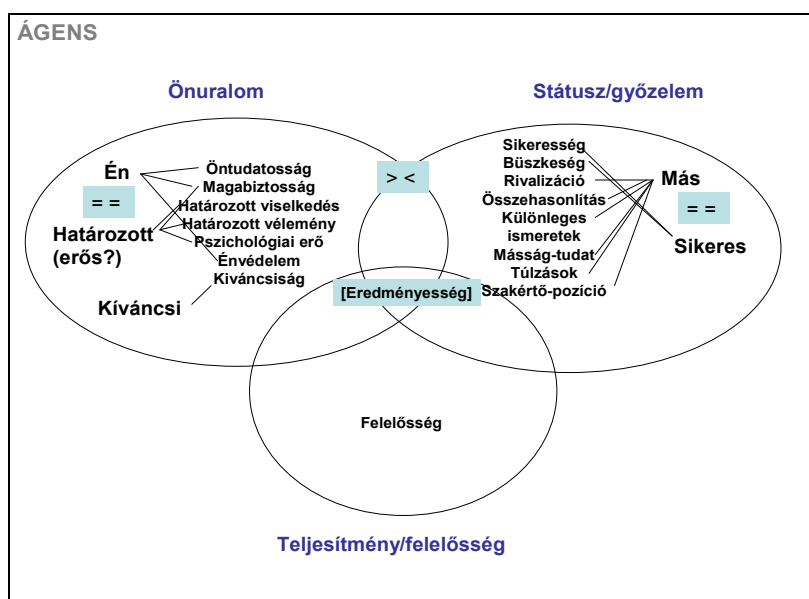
ÁGENS

Önuralom

Státusz/győzelem

Én

= =

Határozott (erős?)

Kíváncsi

Öntudatosság
Magabiztosság
Határozott viselkedés
Határozott vélemény
Pszichológiai erő
Énvédelem
Kíváncsiság

> <

Sikeresség
Büszkeség
Rivalizáció
Összehasonlítás
Különleges ismeretek
Másság-tudat
Túlzások
Szakértő-pozíció

Más

= =

Sikeres

[Eredményesség]

Felelősség

Teljesítmény/felelősség